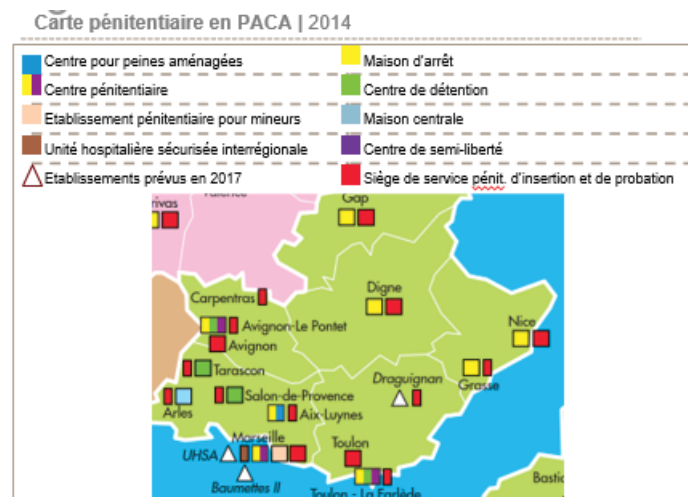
Carte pénitentiaire en PACA | 2014

Centre pour peines aménagées
Maison d'arrêt
Centre pénitentiaire
Centre de détention
Etablissement pénitentiaire pour mineurs
Maison centrale
Unité hospitalière sécurisée interrégionale
Centre de semi-liberté
Etablissements prévus en 2017
Siège de service pénit. d'insertion et de probation

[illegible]rivas
Valence
Gap
Carpentras
Digne
Avignon-Le Pontet
Avignon
Nice
Tarascon
Draguignan
Grasse
Salon-de-Provence
Arles
Aix-Luynes
Marseille
Toulon
UHSA
Baumettes II
Toulon - La Farlède
Bastia